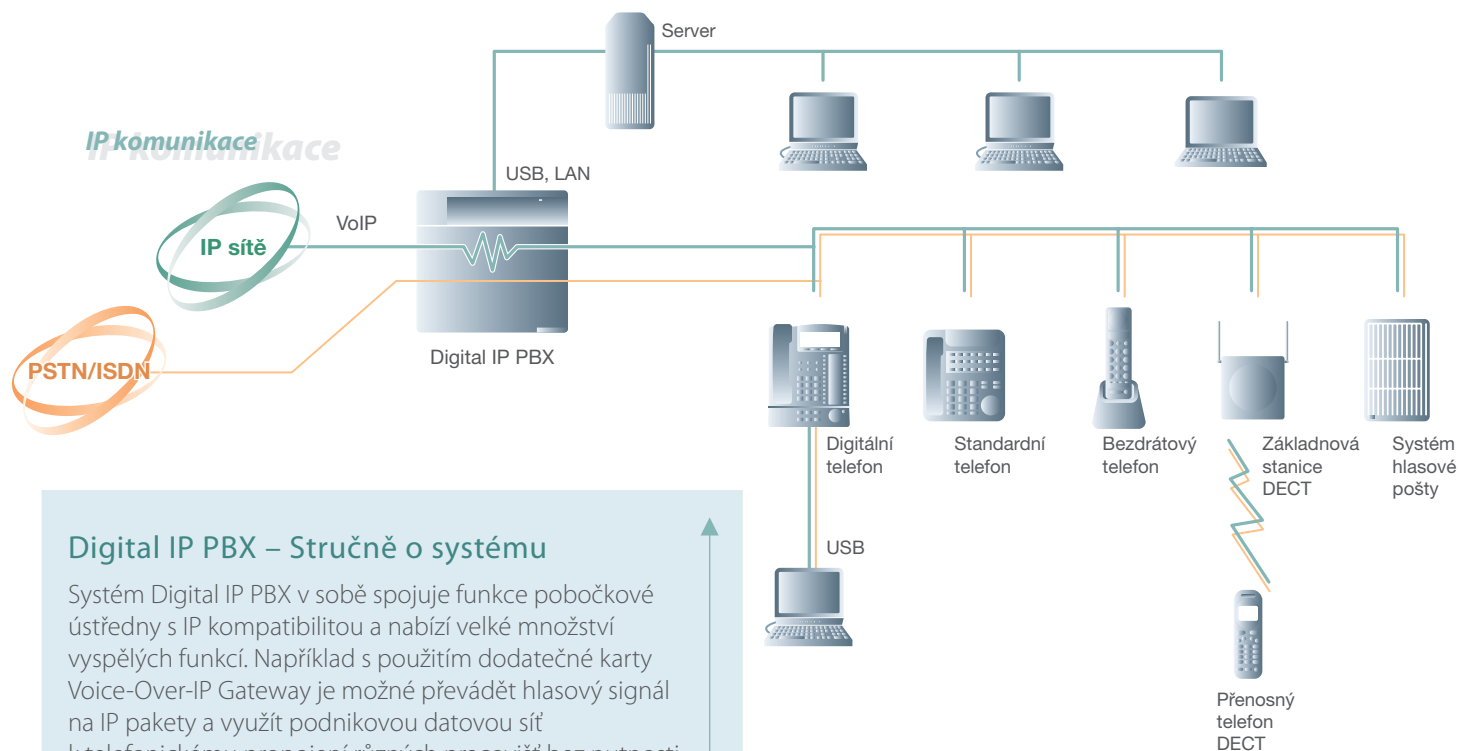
Server

IP komunikace

USB, LAN

VoIP

IP sítě

PSTN/ISDN

Digital IP PBX

Digitální telefon

Standardní telefon

Bezdrátový telefon

Základnová stanice DECT

Systém hlasové pošty

USB

Přenosný telefon DECT

Digital IP PBX – Stručně o systému

Systém Digital IP PBX v sobě spojuje funkce pobočkové ústředny s IP kompatibilitou a nabízí velké množství vyspělých funkcí. Například s použitím dodatečné karty Voice-Over-IP Gateway je možné převádět hlasový signál na IP pakety a využít podnikovou datovou síť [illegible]